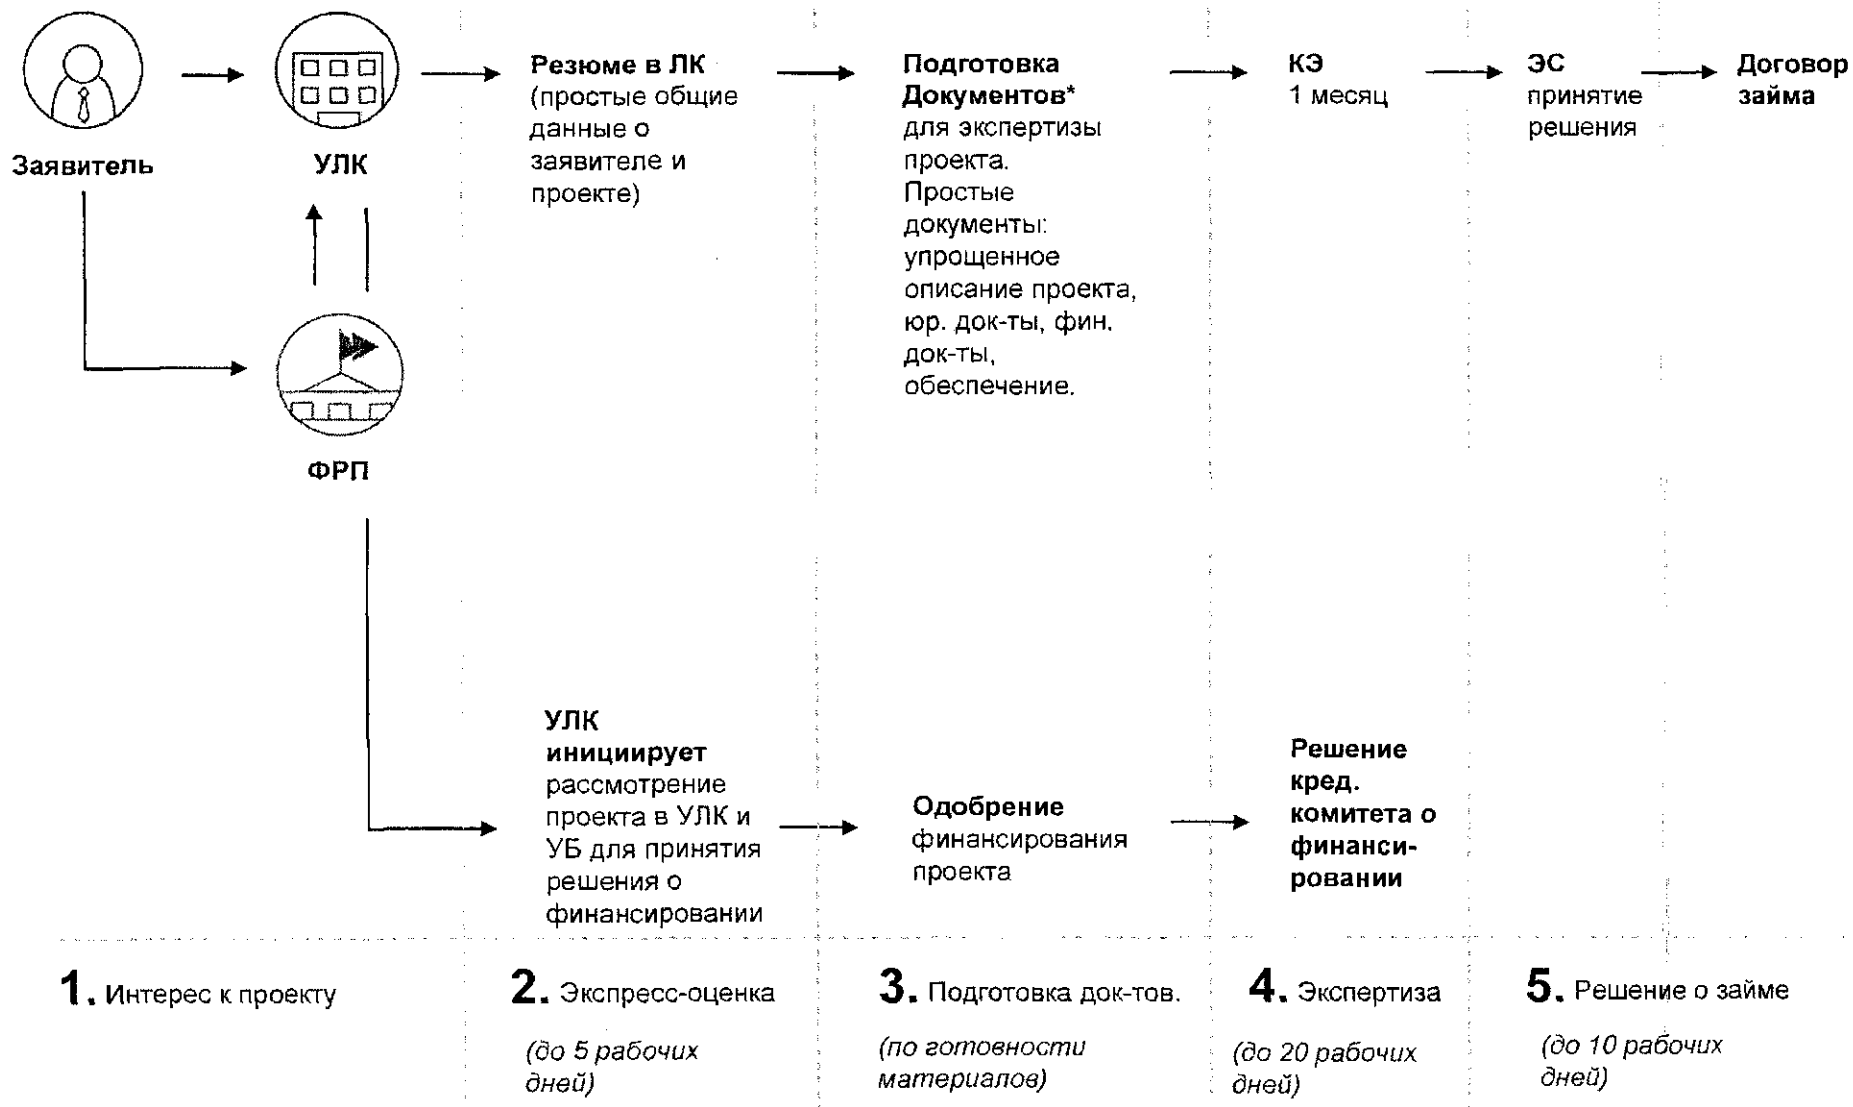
Заявитель

УЛК

ФРП

**Резюме в ЛК** (простые общие данные о заявителе и проекте)

**Подготовка Документов*** для экспертизы проекта. Простые документы: упрощенное описание проекта, юр. док-ты, фин. док-ты, обеспечение.

**КЭ** 1 месяц

**ЭС** принятие решения

**Договор займа**

**УЛК инициирует** рассмотрение проекта в УЛК и УБ для принятия решения о финансировании

**Одобрение** финансирования проекта

**Решение кред. комитета о финансировании**

1. Интерес к проекту

2. Экспресс-оценка

(до 5 рабочих дней)

3. Подготовка док-тов.

(по готовности материалов)

4. Экспертиза

(до 20 рабочих дней)

5. Решение о займе

(до 10 рабочих дней)